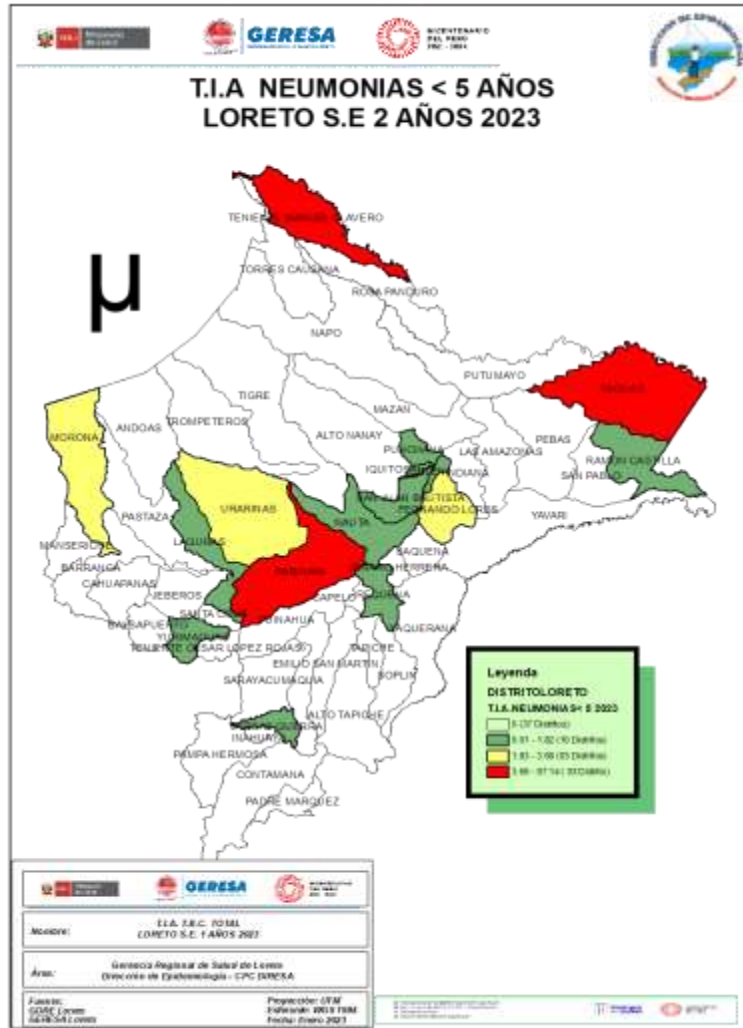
GERESA

BICENTENARIO DEL PERÚ

T.I.A NEUMONIAS < 5 AÑOS
LORETO S.E 2 AÑOS 2023

μ

TENIENTE MANUEL CLAVERO
TORRES CAUSANA
ROSA PANDURO
NAPO
PUTUMAYO
YAGUAS
TIGRE
MAZAN
MORONA
ANDOAS
TROMPETEROS
ALTO NANAY
PUNCHANA
LAS AMAZONAS
PEBAS
RAMON CASTILLA
IQUITOS
BELEN
INDIANA
SAN PABLO
URARINAS
SAN JUAN BAUTISTA
FERNANDO LORES
YAVARI
PASTAZA
NAUTA
MANSERICHE
LAGUNAS
SAQUENA
BARRANCA
PARINARI
JENARO HERRERA
CAHUAPANAS
JEBEROS
CAPELO
EMILIO SAN MARTIN
SANTA CRUZ
REQUENA
BALSAPUERTO
YURIMAGUAS
TENIENTE CESAR LOPEZ ROJAS
SOPLIN
TAPICHE
SARAYACU
MAQUIA
ALTO TAPICHE
INAHUAYA
VARGAS GUERRA
PAMPA HERMOSA
CONTAMANA
PADRE MARQUEZ

Leyenda
DISTRITOLORETO
T.I.A.NEUMONIAS< 5 2023
0 (37 Distritos)
0.01 - 1.82 (10 Distritos)
1.83 - 3.66 (03 Distritos)
3.66 - 87.14 (03 Distritos)

GERESA

Nombre: T.I.A. I.R.C. TOTAL LORETO S.E. 1 AÑOS 2023

Área: Gerencia Regional de Salud de Loreto Dirección de Epidemiología - CPC DIRESA

Fuente: GORE Loreto GERESA Loreto
Proyección: UTM
Elaborado: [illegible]
Fecha: Enero 2023